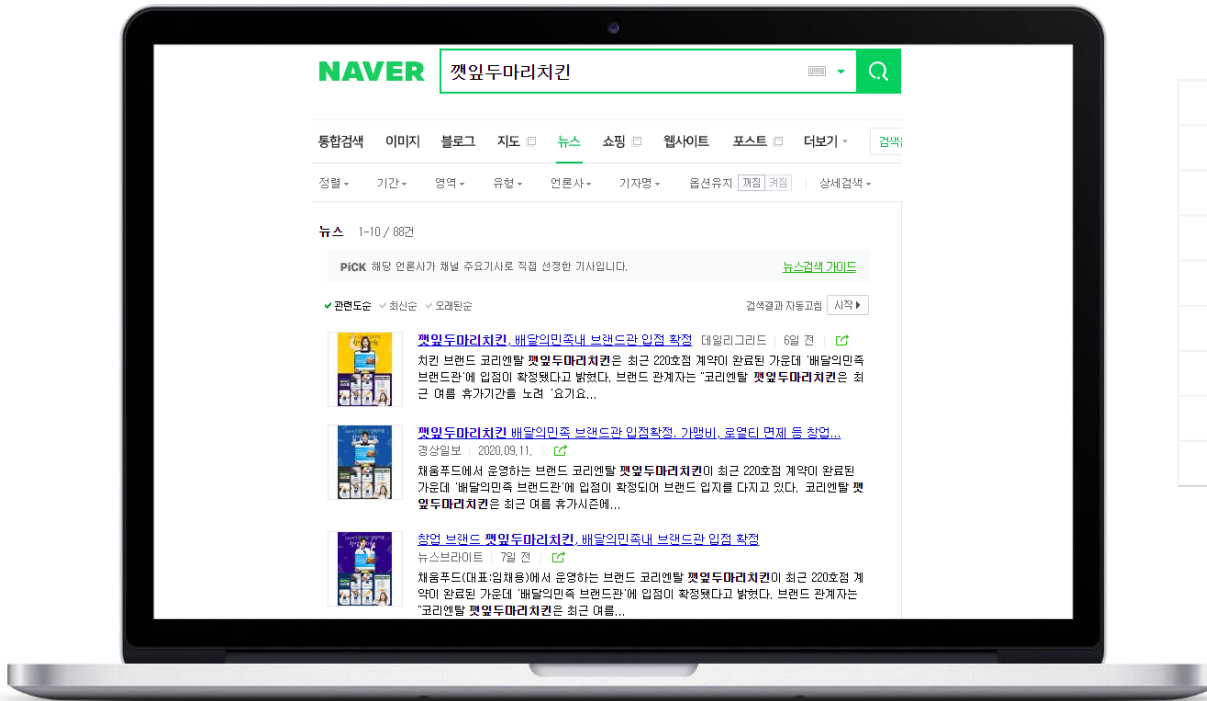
NAVER 깻잎두마리치킨

통합검색 이미지 블로그 지도 뉴스 쇼핑 웹사이트 포스트 더보기 검색

정렬 기간 영역 유형 언론사 기자명 옵션유지 꺼짐 켜짐 상세검색

뉴스 1-10 / 88건

PICK 해당 언론사가 채널 주요기사로 직접 선정한 기사입니다. 뉴스검색 가이드

✓관련도순 ✓최신순 ✓오래된순 검색결과 자동고침 시작

깻잎두마리치킨, 배달의민족내 브랜드관 입점 확정 데일리그리드 6일 전
치킨 브랜드 코리엔탈 깻잎두마리치킨은 최근 220호점 계약이 완료된 가운데 '배달의민족 브랜드관'에 입점이 확정됐다고 밝혔다. 브랜드 관계자는 "코리엔탈 깻잎두마리치킨은 최근 여름 휴가기간을 노려 '요기요...

깻잎두마리치킨 배달의민족 브랜드관 입점확정, 가맹비, 로열티 면제 등 창업...
경상일보 2020.09.11.
채움푸드에서 운영하는 브랜드 코리엔탈 깻잎두마리치킨이 최근 220호점 계약이 완료된 가운데 '배달의민족 브랜드관'에 입점이 확정되어 브랜드 입지를 다지고 있다. 코리엔탈 깻잎두마리치킨은 최근 여름 휴가시즌에...

창업 브랜드 깻잎두마리치킨, 배달의민족내 브랜드관 입점 확정
뉴스브라이트 7일 전
채움푸드(대표:임채용)에서 운영하는 브랜드 코리엔탈 깻잎두마리치킨이 최근 220호점 계약이 완료된 가운데 '배달의민족 브랜드관'에 입점이 확정됐다고 밝혔다. 브랜드 관계자는 "코리엔탈 깻잎두마리치킨은 최근 여름...